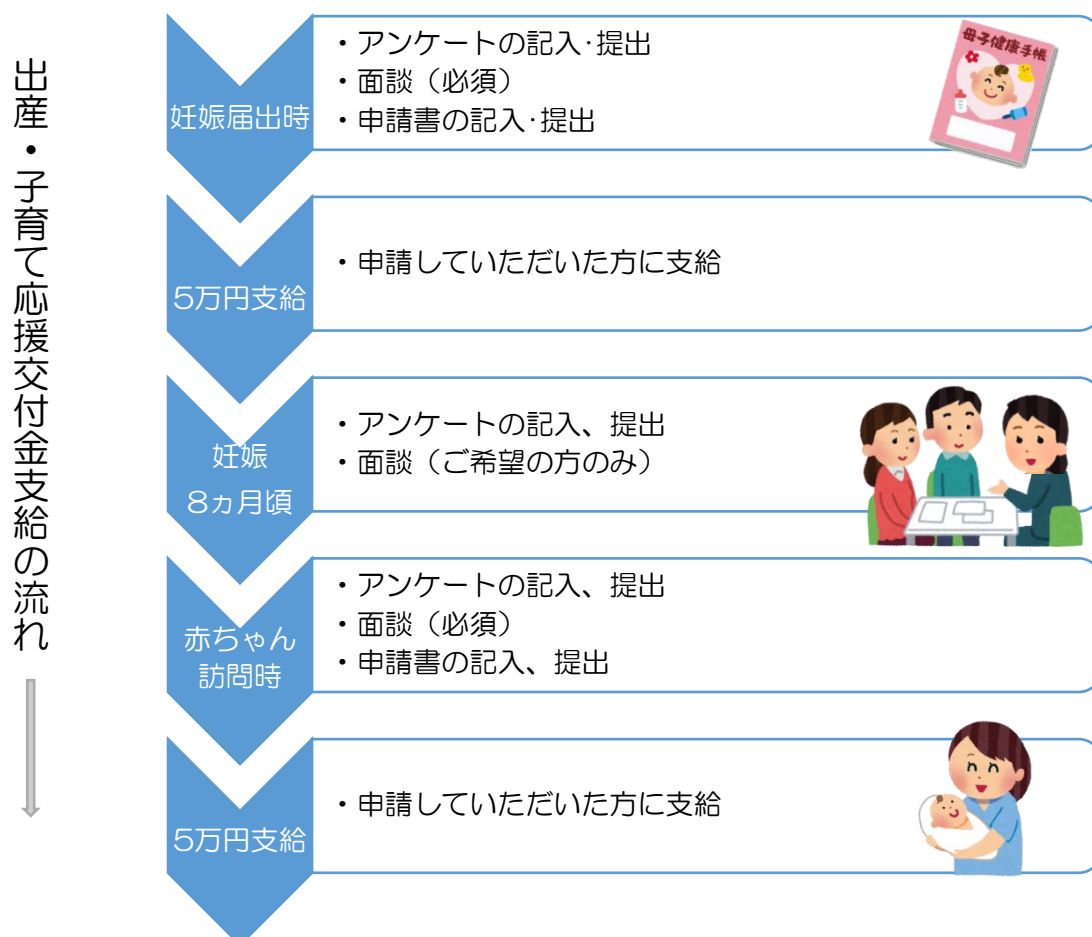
出産・子育て応援交付金支給の流れ

妊娠届出時
・アンケートの記入･提出
・面談（必須）
・申請書の記入･提出

母子健康手帳

5万円支給
・申請していただいた方に支給

妊娠
8ヵ月頃
・アンケートの記入、提出
・面談（ご希望の方のみ）

赤ちゃん
訪問時
・アンケートの記入、提出
・面談（必須）
・申請書の記入、提出

5万円支給
・申請していただいた方に支給